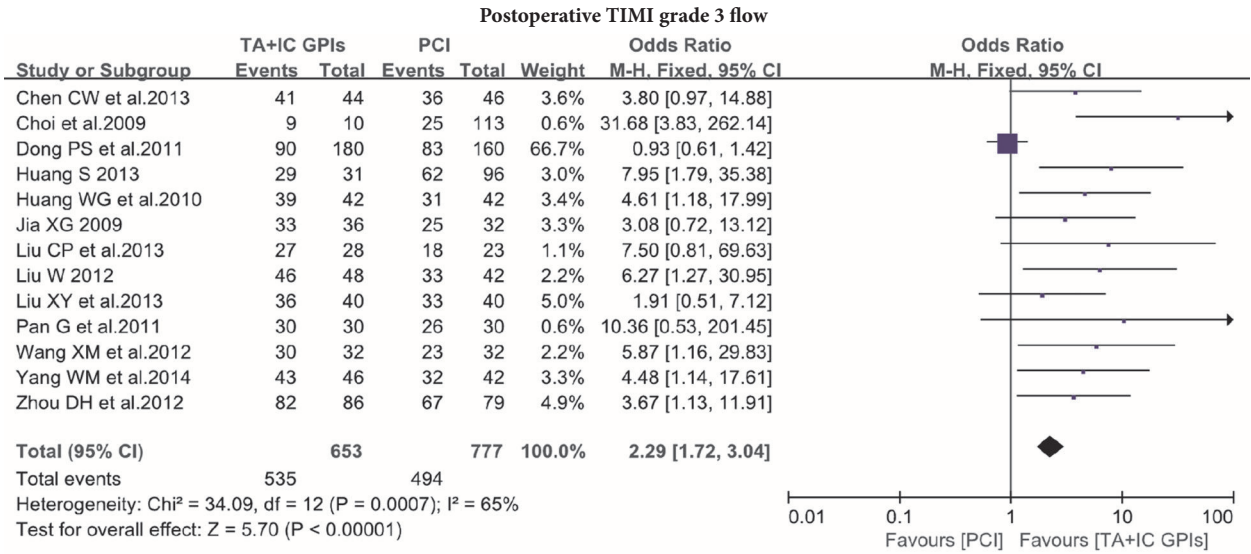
Postoperative TIMI grade 3 flow

| Study or Subgroup | TA+IC GPIs Events | TA+IC GPIs Total | PCI Events | PCI Total | Weight | Odds Ratio M-H, Fixed, 95% CI |
|---|---|---|---|---|---|---|
| Chen CW et al.2013 | 41 | 44 | 36 | 46 | 3.6% | 3.80 [0.97, 14.88] |
| Choi et al.2009 | 9 | 10 | 25 | 113 | 0.6% | 31.68 [3.83, 262.14] |
| Dong PS et al.2011 | 90 | 180 | 83 | 160 | 66.7% | 0.93 [0.61, 1.42] |
| Huang S 2013 | 29 | 31 | 62 | 96 | 3.0% | 7.95 [1.79, 35.38] |
| Huang WG et al.2010 | 39 | 42 | 31 | 42 | 3.4% | 4.61 [1.18, 17.99] |
| Jia XG 2009 | 33 | 36 | 25 | 32 | 3.3% | 3.08 [0.72, 13.12] |
| Liu CP et al.2013 | 27 | 28 | 18 | 23 | 1.1% | 7.50 [0.81, 69.63] |
| Liu W 2012 | 46 | 48 | 33 | 42 | 2.2% | 6.27 [1.27, 30.95] |
| Liu XY et al.2013 | 36 | 40 | 33 | 40 | 5.0% | 1.91 [0.51, 7.12] |
| Pan G et al.2011 | 30 | 30 | 26 | 30 | 0.6% | 10.36 [0.53, 201.45] |
| Wang XM et al.2012 | 30 | 32 | 23 | 32 | 2.2% | 5.87 [1.16, 29.83] |
| Yang WM et al.2014 | 43 | 46 | 32 | 42 | 3.3% | 4.48 [1.14, 17.61] |
| Zhou DH et al.2012 | 82 | 86 | 67 | 79 | 4.9% | 3.67 [1.13, 11.91] |
| Total (95% CI) | | 653 | | 777 | 100.0% | 2.29 [1.72, 3.04] |
| Total events | 535 | | 494 | | | |

Heterogeneity: Chi² = 34.09, df = 12 (P = 0.0007); I² = 65%
Test for overall effect: Z = 5.70 (P < 0.00001)

Odds Ratio
M-H, Fixed, 95% CI
0.01 0.1 1 10 100
Favours [PCI] Favours [TA+IC GPIs]